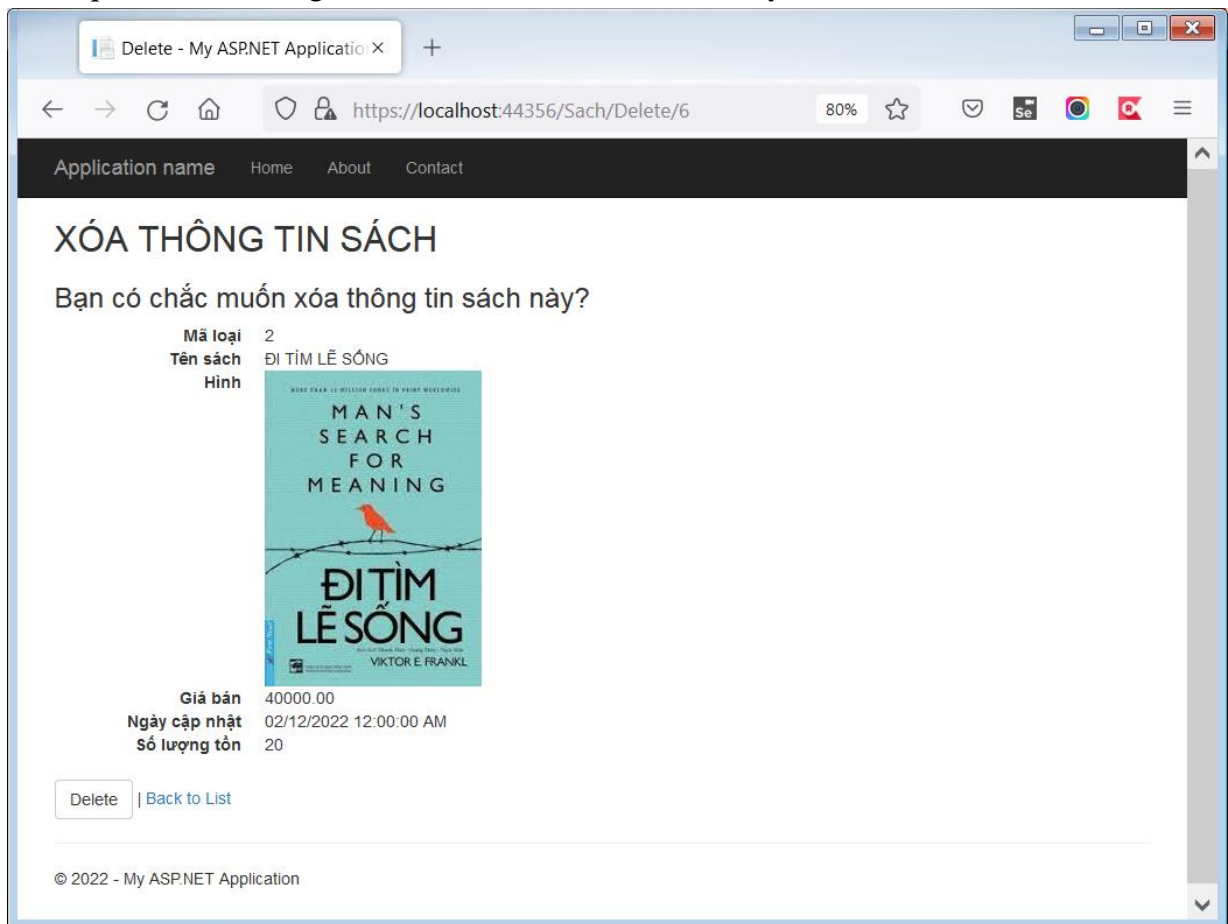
Delete - My ASP.NET Applicatio ×
+
https://localhost:44356/Sach/Delete/6
80%

Application name Home About Contact

XÓA THÔNG TIN SÁCH

Bạn có chắc muốn xóa thông tin sách này?

Mã loại 2
Tên sách ĐI TÌM LẼ SỐNG
Hình

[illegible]
MAN'S SEARCH FOR MEANING
ĐI TÌM LẼ SỐNG
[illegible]
VIKTOR E. FRANKL

Giá bán 40000.00
Ngày cập nhật 02/12/2022 12:00:00 AM
Số lượng tồn 20

Delete | Back to List

© 2022 - My ASP.NET Application